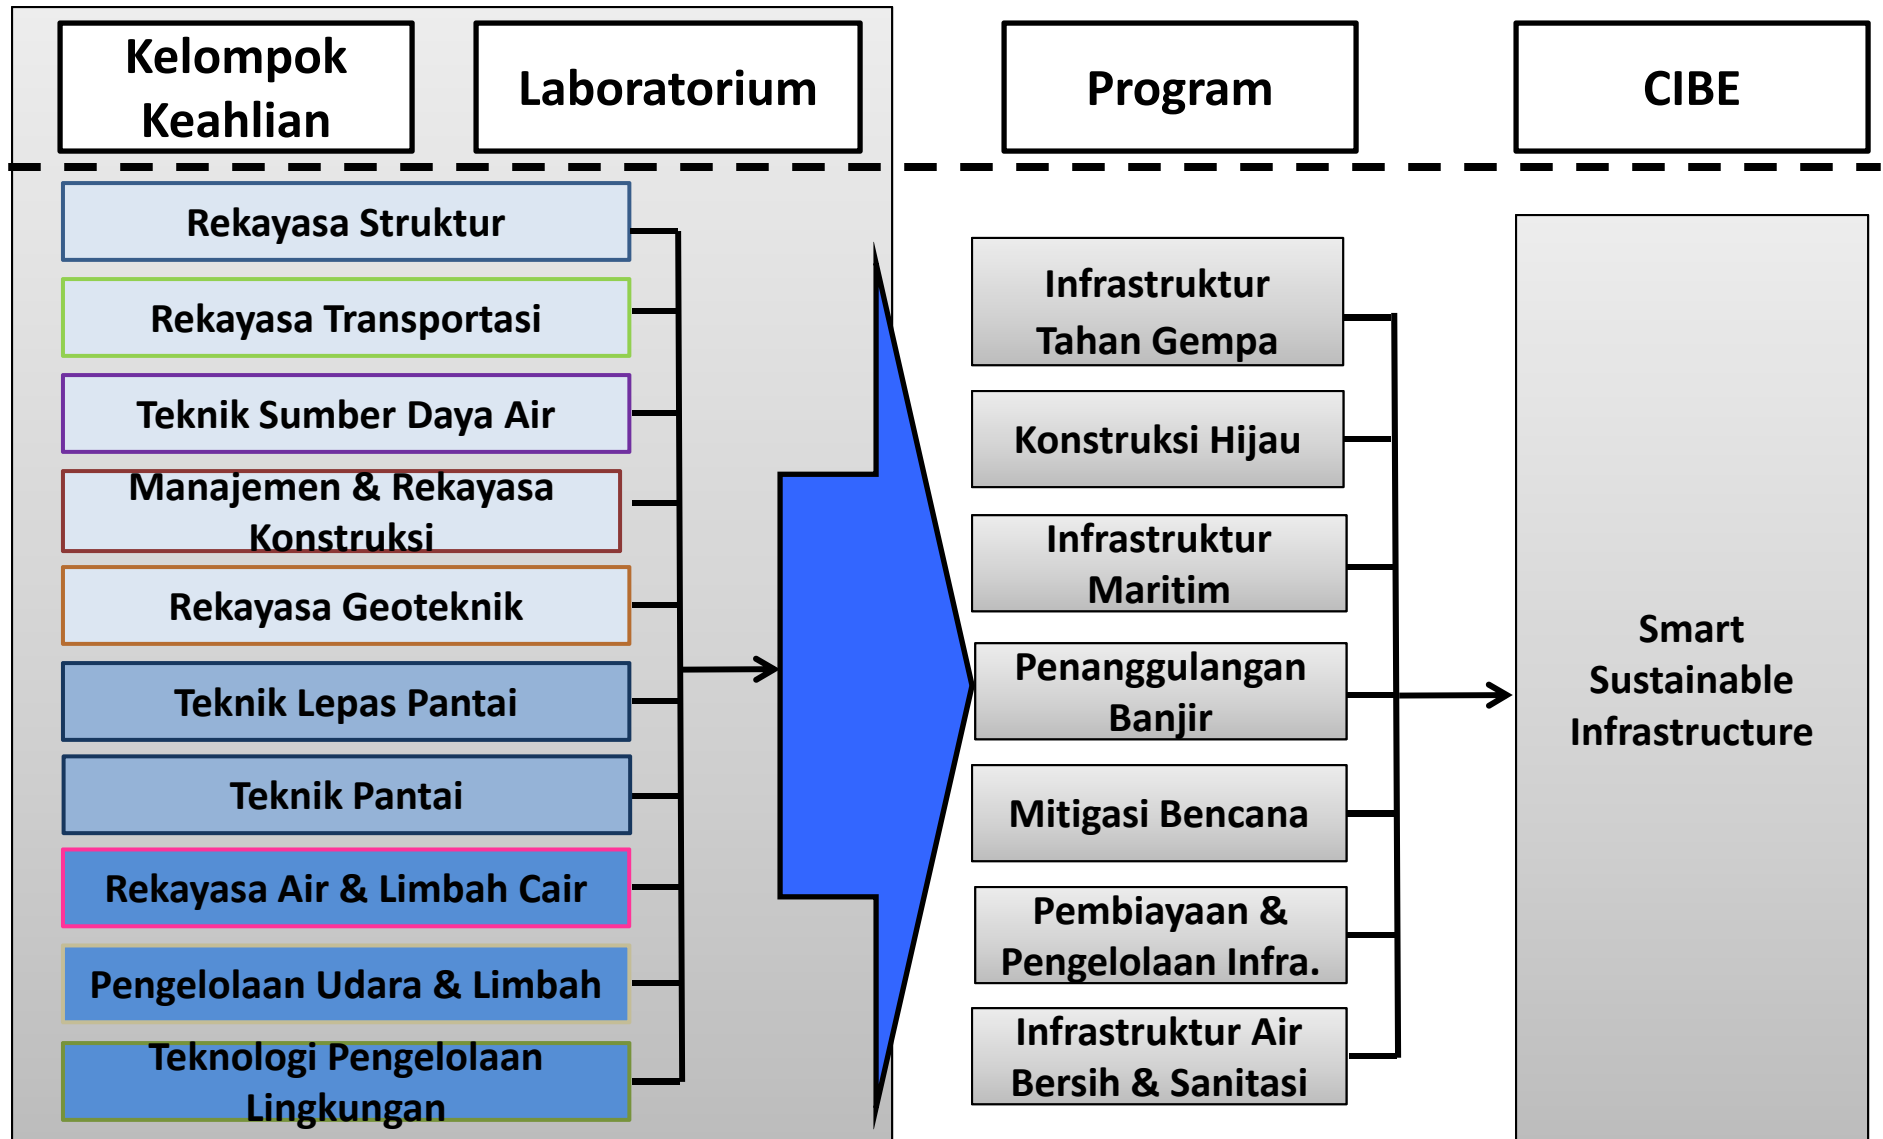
Kelompok Keahlian

Laboratorium

Program

CIBE

Rekayasa Struktur

Rekayasa Transportasi

Teknik Sumber Daya Air

Manajemen & Rekayasa Konstruksi

Rekayasa Geoteknik

Teknik Lepas Pantai

Teknik Pantai

Rekayasa Air & Limbah Cair

Pengelolaan Udara & Limbah

Teknologi Pengelolaan Lingkungan

Infrastruktur Tahan Gempa

Konstruksi Hijau

Infrastruktur Maritim

Penanggulangan Banjir

Mitigasi Bencana

Pembiayaan & Pengelolaan Infra.

Infrastruktur Air Bersih & Sanitasi

Smart Sustainable Infrastructure